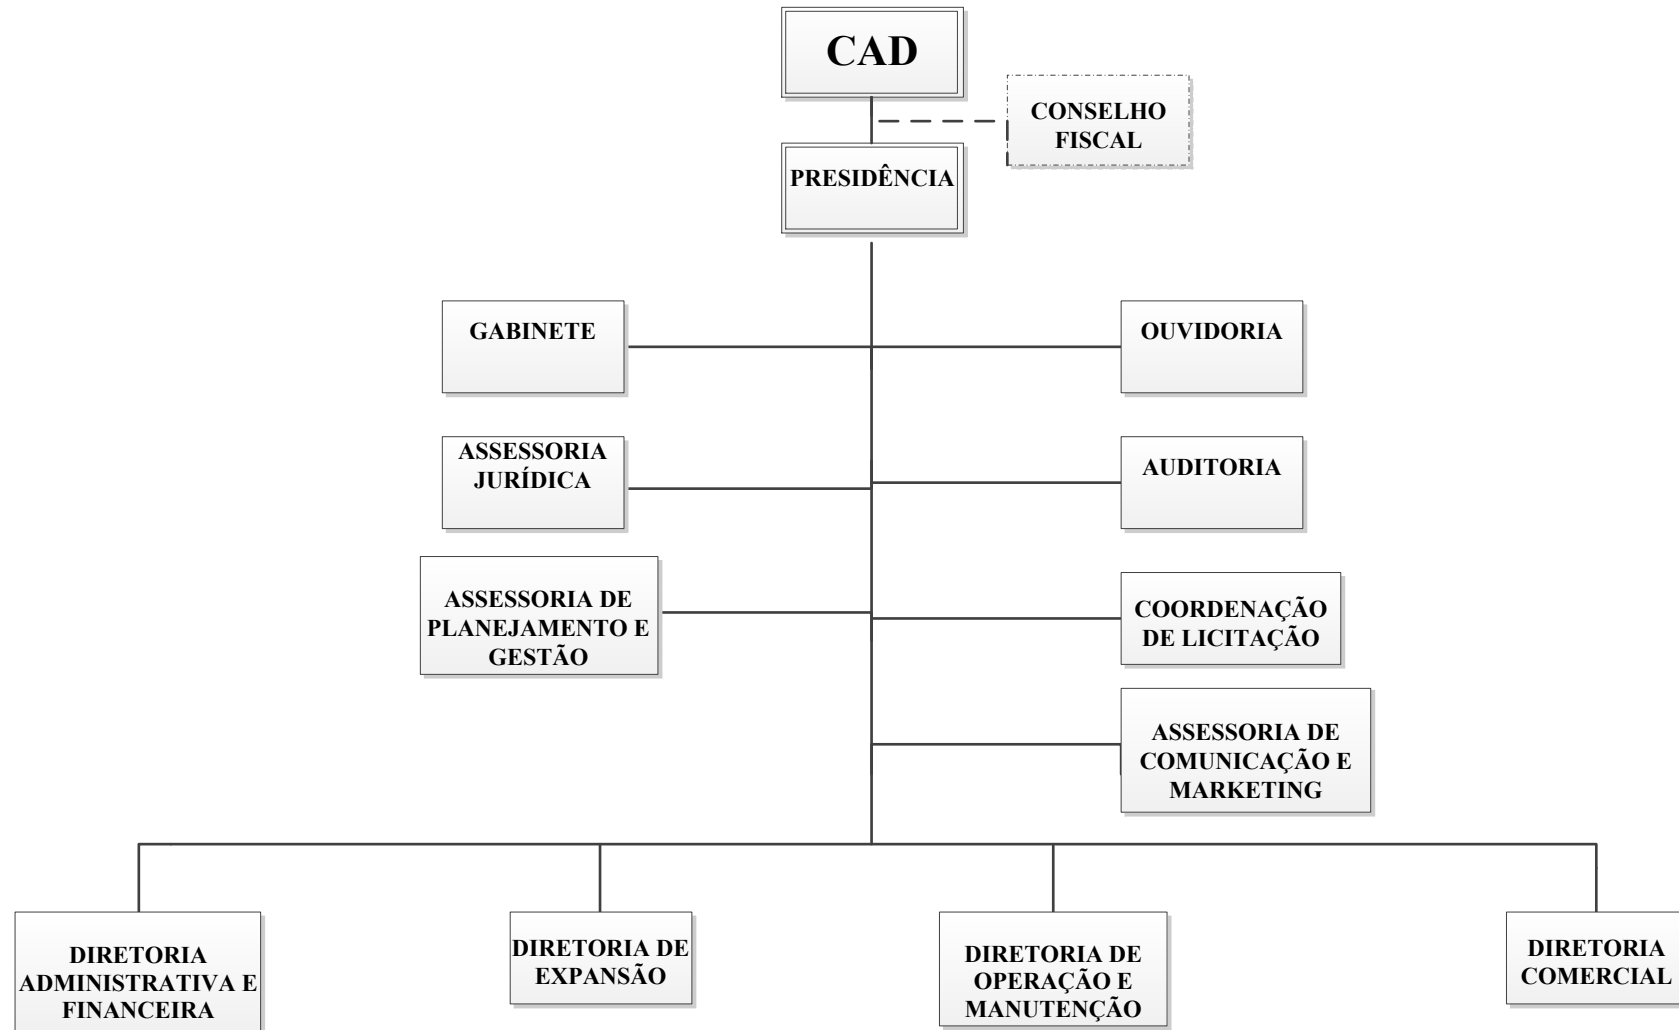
CAD

CONSELHO FISCAL

PRESIDÊNCIA

GABINETE

OUVIDORIA

ASSESSORIA JURÍDICA

AUDITORIA

ASSESSORIA DE PLANEJAMENTO E GESTÃO

COORDENAÇÃO DE LICITAÇÃO

ASSESSORIA DE COMUNICAÇÃO E MARKETING

DIRETORIA ADMINISTRATIVA E FINANCEIRA

DIRETORIA DE EXPANSÃO

DIRETORIA DE OPERAÇÃO E MANUTENÇÃO

DIRETORIA COMERCIAL